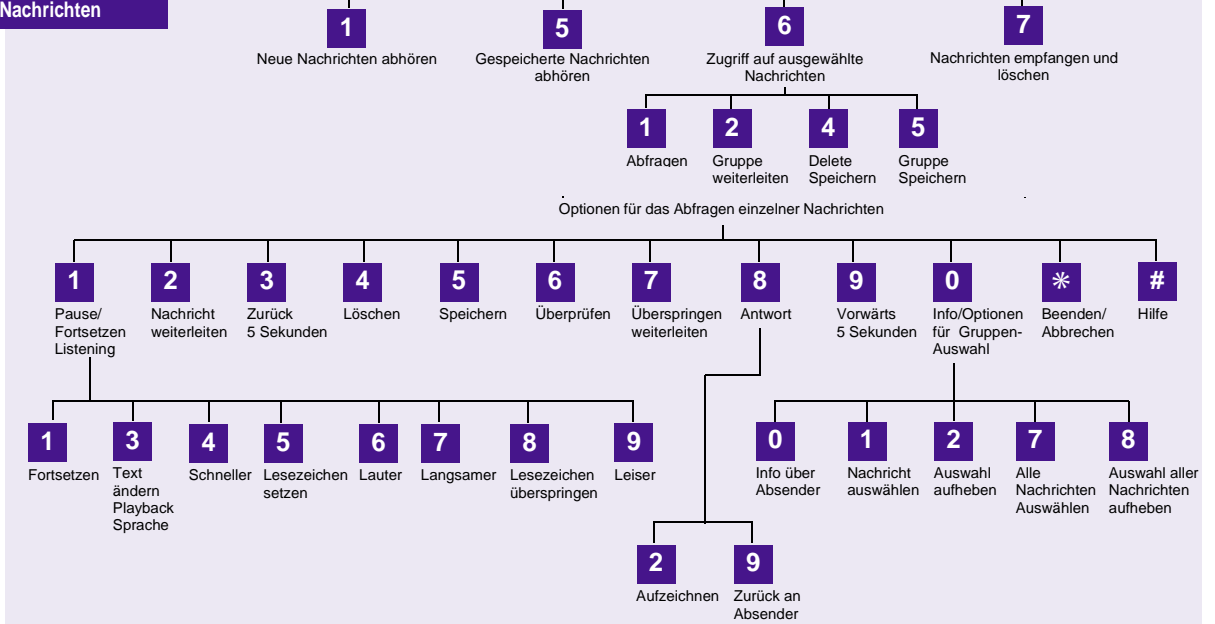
Nachrichten

1
Neue Nachrichten abhören

5
Gespeicherte Nachrichten abhören

6
Zugriff auf ausgewählte Nachrichten

7
Nachrichten empfangen und löschen

1
Abfragen

2
Gruppe weiterleiten

4
Delete Speichern

5
Gruppe Speichern

Optionen für das Abfragen einzelner Nachrichten

1
Pause/ Fortsetzen Listening

2
Nachricht weiterleiten

3
Zurück 5 Sekunden

4
Löschen

5
Speichern

6
Überprüfen

7
Überspringen weiterleiten

8
Antwort

9
Vorwärts 5 Sekunden

0
Info/Optionen für Gruppen-Auswahl

*
Beenden/ Abbrechen

#
Hilfe

1
Fortsetzen

3
Text ändern Playback Sprache

4
Schneller

5
Lesezeichen setzen

6
Lauter

7
Langsamer

8
Lesezeichen überspringen

9
Leiser

0
Info über Absender

1
Nachricht auswählen

2
Auswahl aufheben

7
Alle Nachrichten Auswählen

8
Auswahl aller Nachrichten aufheben

2
Aufzeichnen

9
Zurück an Absender